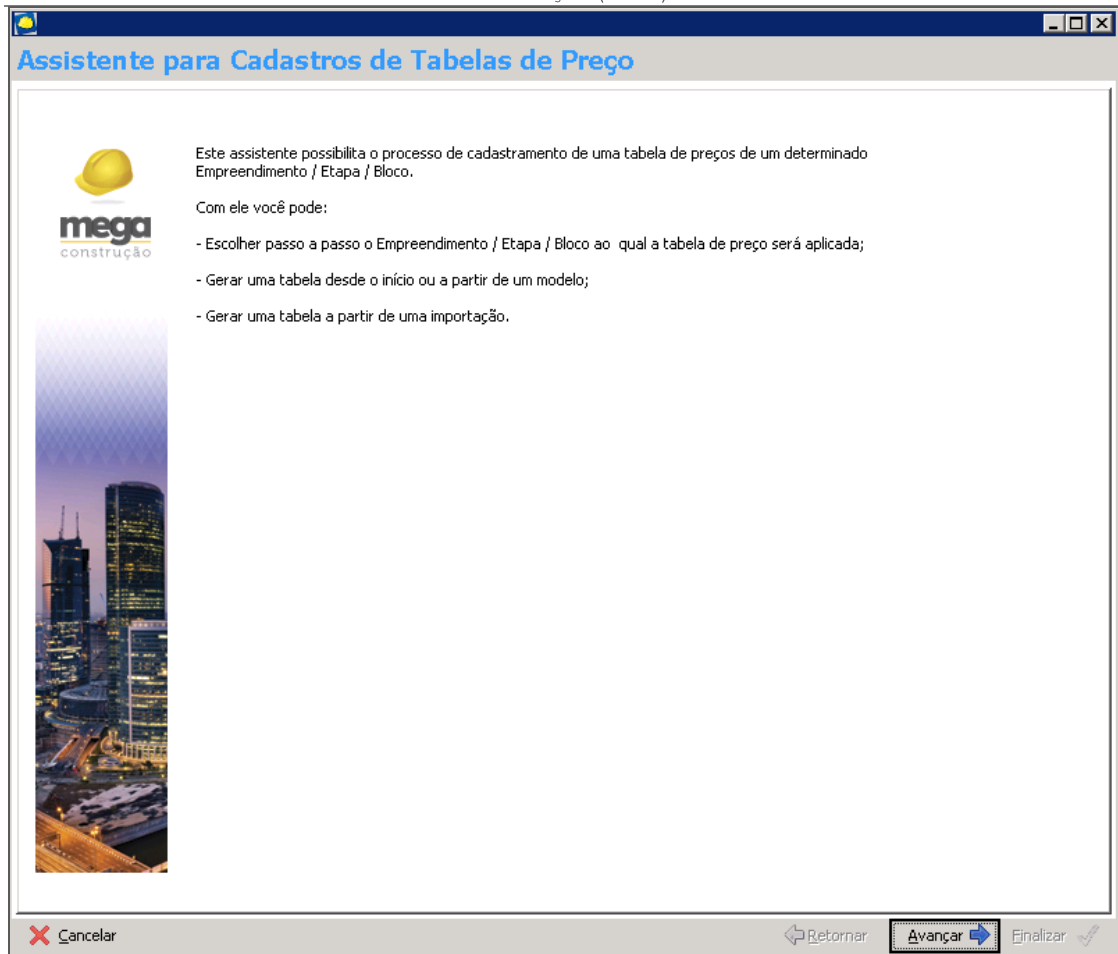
Assistente para Cadastros de Tabelas de Preço

mega
construção

Este assistente possibilita o processo de cadastramento de uma tabela de preços de um determinado Empreendimento / Etapa / Bloco.

Com ele você pode:

- Escolher passo a passo o Empreendimento / Etapa / Bloco ao qual a tabela de preço será aplicada;

- Gerar uma tabela desde o início ou a partir de um modelo;

- Gerar uma tabela a partir de uma importação.

Cancelar

Retornar

Avançar

Finalizar